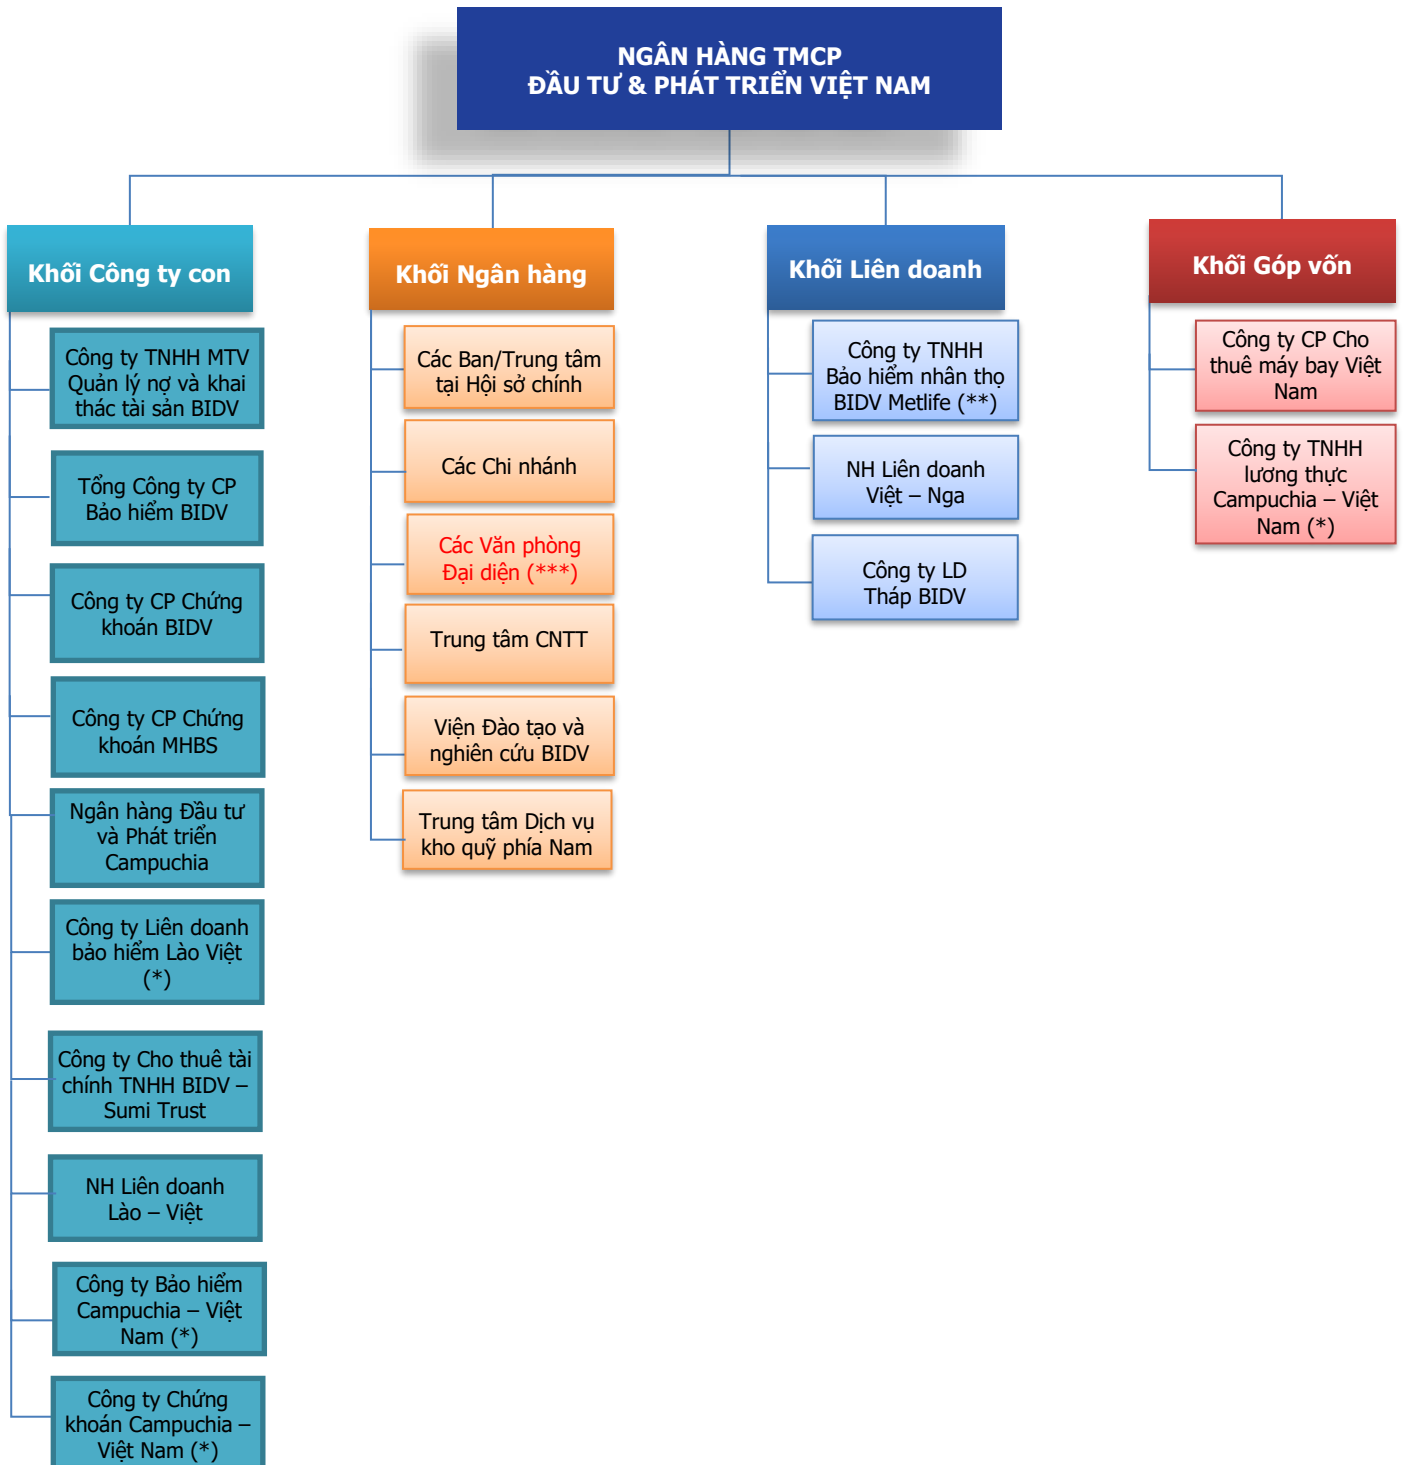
NGÂN HÀNG TMCP
ĐẦU TƯ & PHÁT TRIỂN VIỆT NAM

Khối Công ty con

Công ty TNHH MTV Quản lý nợ và khai thác tài sản BIDV

Tổng Công ty CP Bảo hiểm BIDV

Công ty CP Chứng khoán BIDV

Công ty CP Chứng khoán MHBS

Ngân hàng Đầu tư và Phát triển Campuchia

Công ty Liên doanh bảo hiểm Lào Việt (*)

Công ty Cho thuê tài chính TNHH BIDV – Sumi Trust

NH Liên doanh Lào – Việt

Công ty Bảo hiểm Campuchia – Việt Nam (*)

Công ty Chứng khoán Campuchia – Việt Nam (*)

Khối Ngân hàng

Các Ban/Trung tâm tại Hội sở chính

Các Chi nhánh

Các Văn phòng Đại diện (***)

Trung tâm CNTT

Viện Đào tạo và nghiên cứu BIDV

Trung tâm Dịch vụ kho quỹ phía Nam

Khối Liên doanh

Công ty TNHH Bảo hiểm nhân thọ BIDV Metlife (**)

NH Liên doanh Việt – Nga

Công ty LD Tháp BIDV

Khối Góp vốn

Công ty CP Cho thuê máy bay Việt Nam

Công ty TNHH lương thực Campuchia – Việt Nam (*)